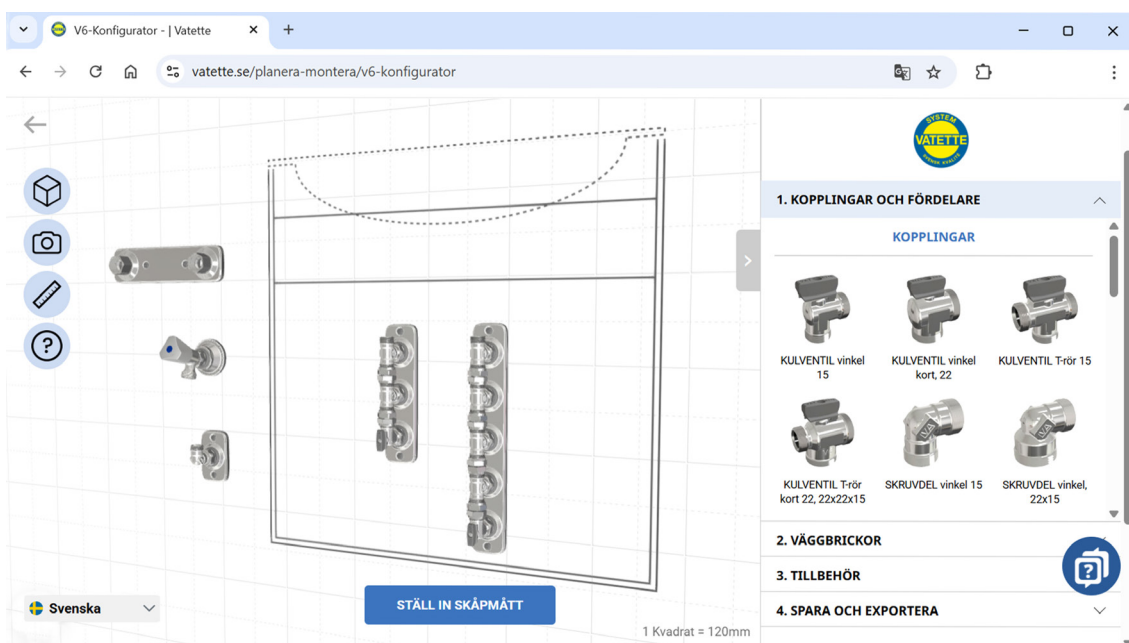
V6-Konfigurator - | Vatette

vatette.se/planera-montera/v6-konfigurator

SYSTEM VATETTE

1. KOPPLINGAR OCH FÖRDELARE

KOPPLINGAR

KULVENTIL vinkel 15

KULVENTIL vinkel kort, 22

KULVENTIL T-rör 15

KULVENTIL T-rör kort 22, 22x22x15

SKRUVDEL vinkel 15

SKRUVDEL vinkel, 22x15

2. VÄGGBRICKOR

3. TILLBEHÖR

4. SPARA OCH EXPORTERA

Svenska

STÄLL IN SKÅPMÅTT

1 Kvadrat = 120mm